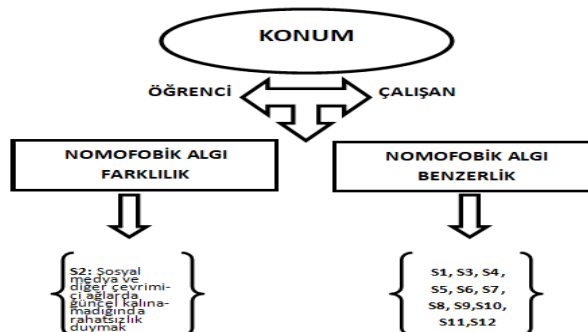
KONUM

ÖĞRENCİ

ÇALIŞAN

NOMOFOBİK ALGI FARKLILIK

NOMOFOBİK ALGI BENZERLİK

S2: Sosyal medya ve diğer çevrimiçi ağlarda güncel kalınamadığında rahatsızlık duymak

S1, S3, S4, S5, S6, S7, S8, S9,S10, S11,S12